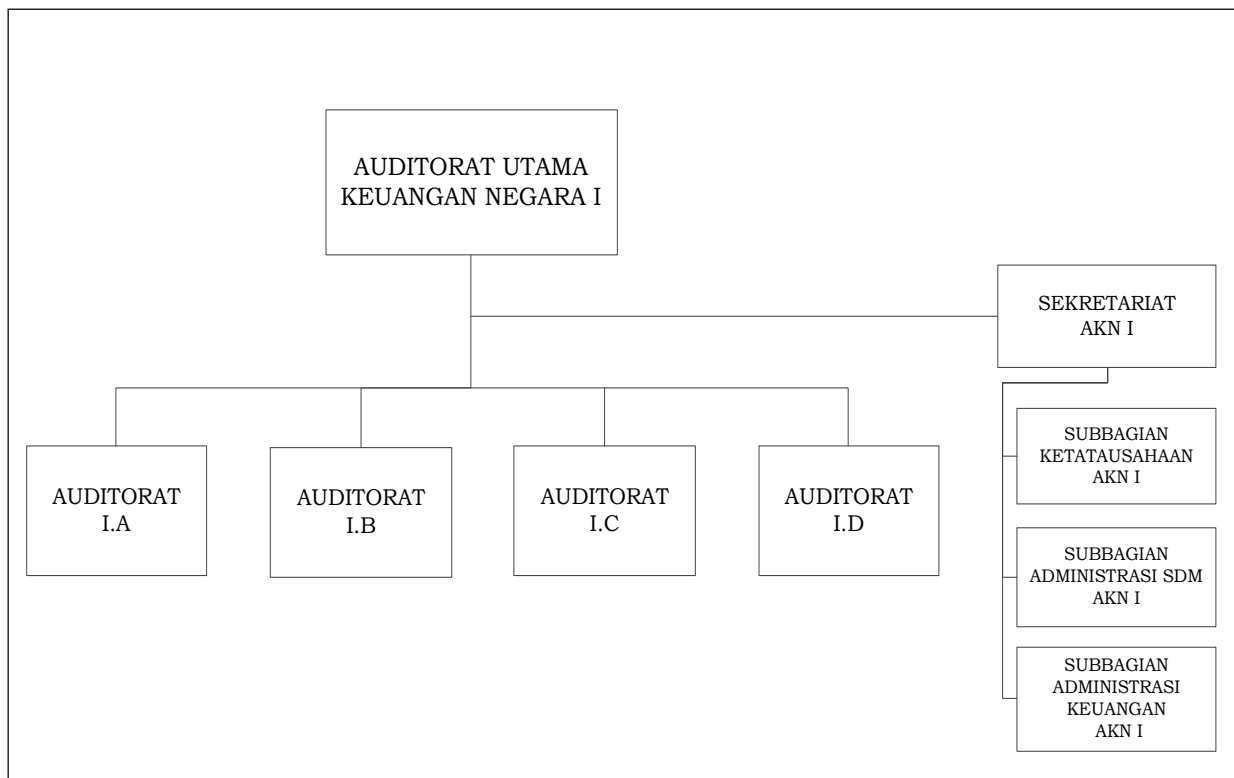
AUDITORAT UTAMA KEUANGAN NEGARA I

SEKRETARIAT AKN I

AUDITORAT I.A

AUDITORAT I.B

AUDITORAT I.C

AUDITORAT I.D

SUBBAGIAN KETATAUSAHAAN AKN I

SUBBAGIAN ADMINISTRASI SDM AKN I

SUBBAGIAN ADMINISTRASI KEUANGAN AKN I